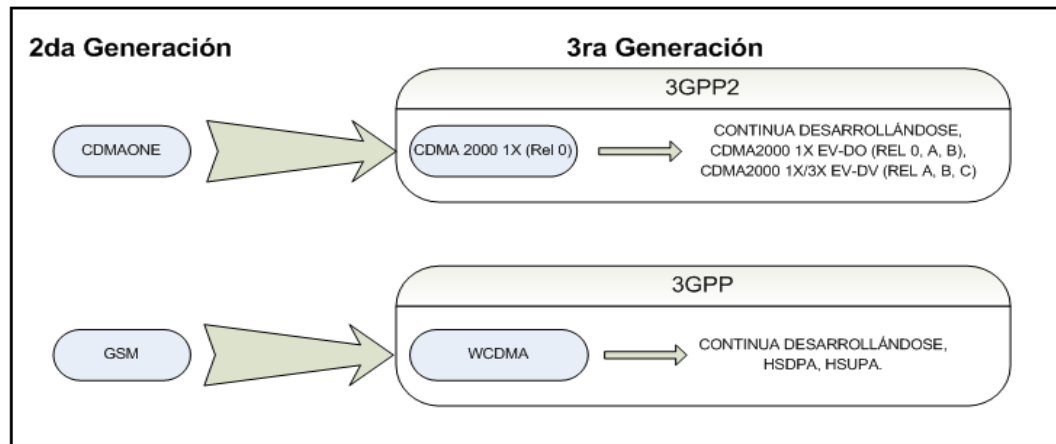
2da Generación

3ra Generación

3GPP2

CDMAONE

CDMA 2000 1X (Rel 0)

CONTINUA DESARROLLÁNDOSE, CDMA2000 1X EV-DO (REL 0, A, B), CDMA2000 1X/3X EV-DV (REL A, B, C)

3GPP

GSM

WCDMA

CONTINUA DESARROLLÁNDOSE, HSDPA, HSUPA.